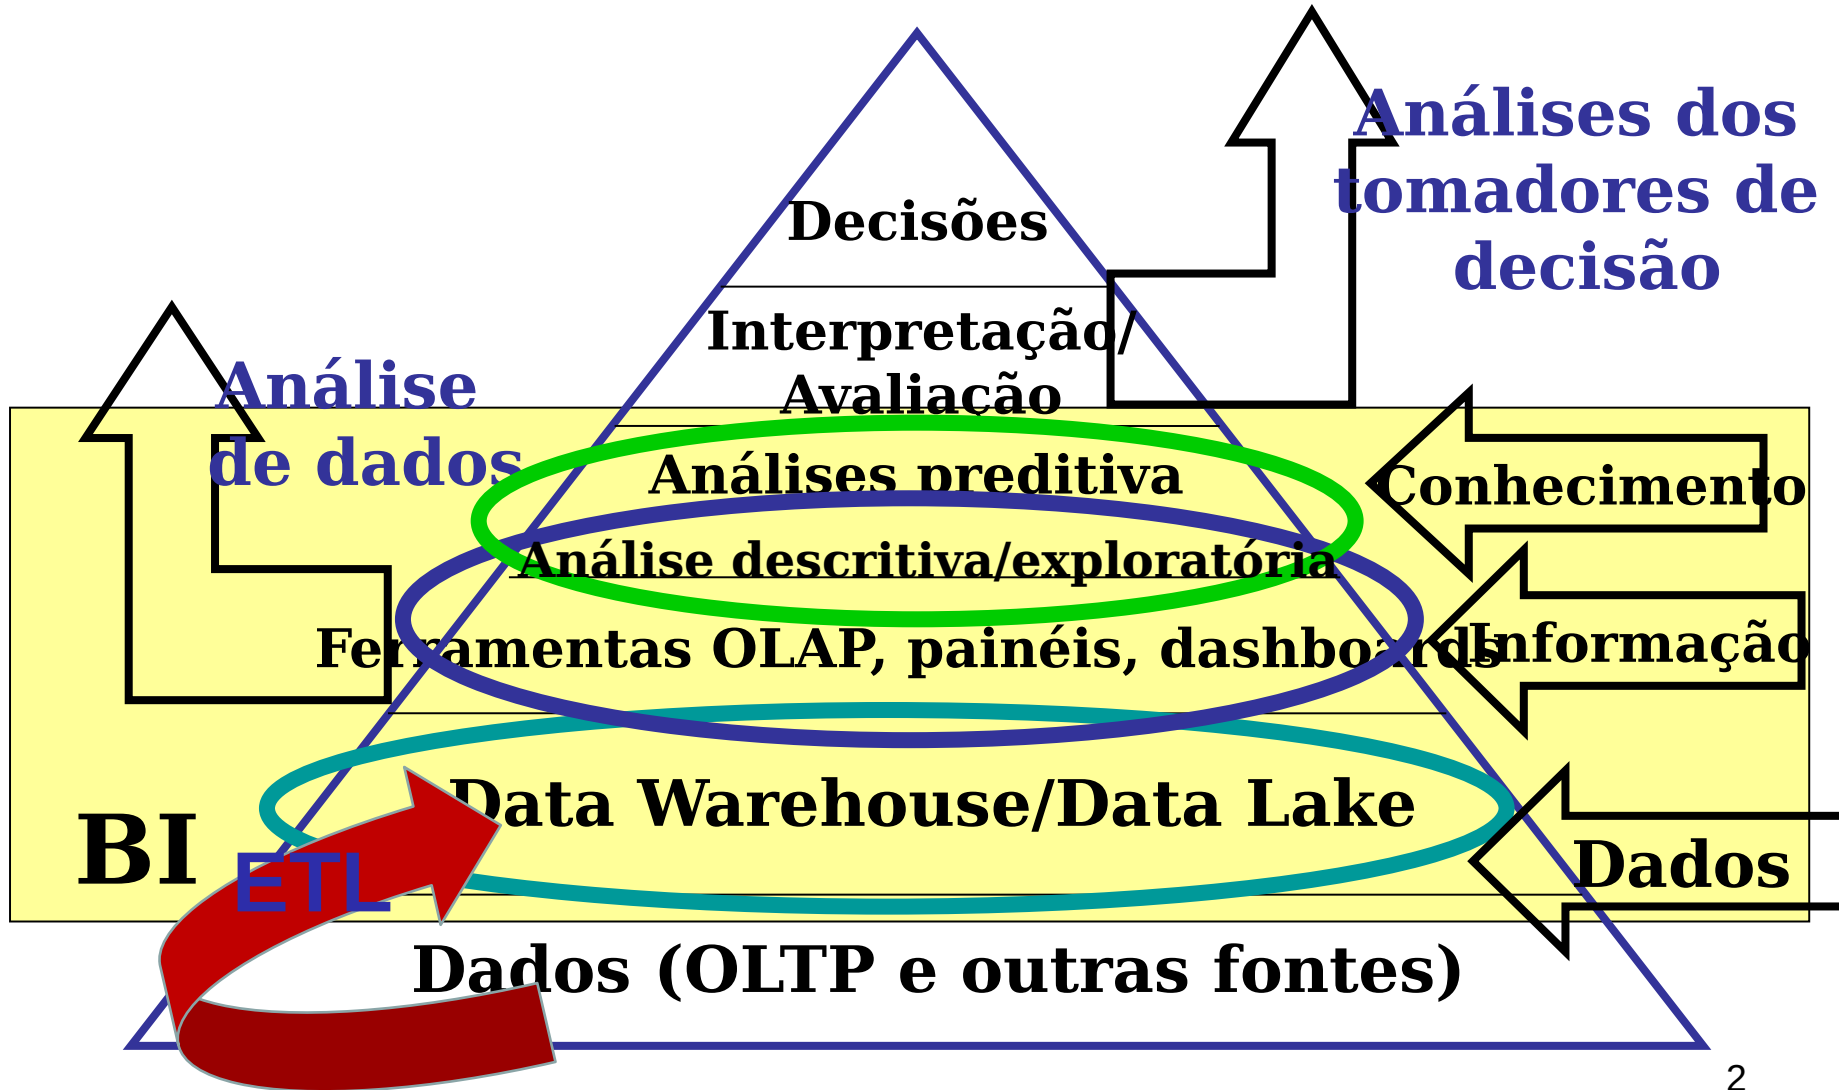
Análises dos tomadores de decisão

Decisões

Interpretação/ Avaliação

Análise de dados

Análises preditiva

Análise descritiva/exploratória

Ferramentas OLAP, painéis, dashboards

Conhecimento

Informação

Data Warehouse/Data Lake

BI

ETL

Dados

Dados (OLTP e outras fontes)

2